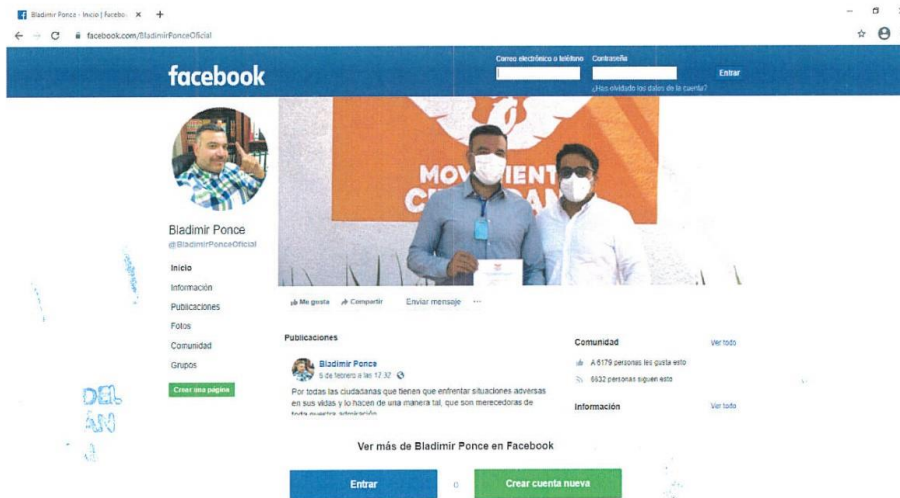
Bladimir Ponce - Inicio | Facebo ×  +

facebook.com/BladimirPonceOficial

facebook

Correo electrónico o teléfono  Contraseña

Entrar

¿Has olvidado los datos de la cuenta?

MOVIMIENTO CIUDADANO

Bladimir Ponce
@BladimirPonceOficial

Inicio
Información
Publicaciones
Fotos
Comunidad
Grupos

Crear una página

Me gusta  Compartir  Enviar mensaje  ···

Publicaciones

Bladimir Ponce
5 de febrero a las 17:32

Por todas las ciudadanas que tienen que enfrentar situaciones adversas en sus vidas y lo hacen de una manera tal, que son merecedoras de toda nuestra admiración

Comunidad  Ver todo

A 6179 personas les gusta esto

6632 personas siguen esto

Información  Ver todo

Ver más de Bladimir Ponce en Facebook

Entrar  o  Crear cuenta nueva

DEL
AN
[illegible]